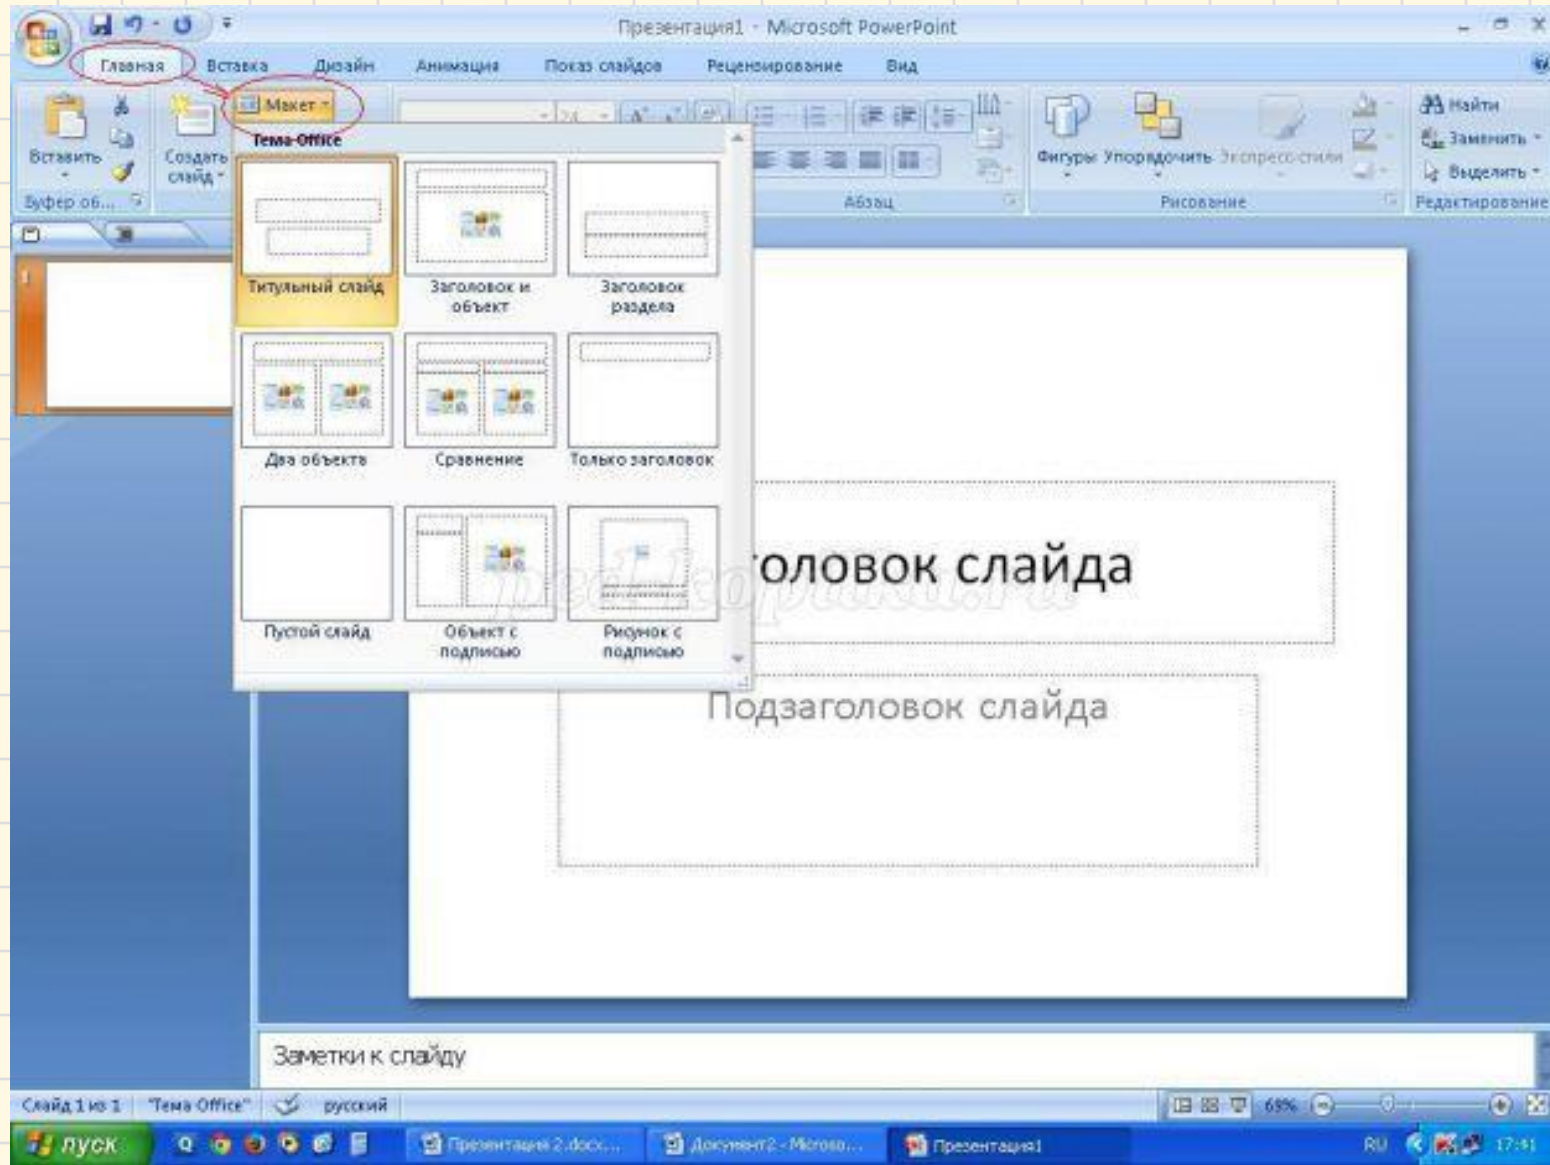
Презентация1 - Microsoft PowerPoint

Главная Вставка Дизайн Анимация Показ слайдов Рецензирование Вид

Вставить Создать слайд Буфер об... Макет

Тема Office

Титульный слайд
Заголовок и объект
Заголовок раздела
Два объекта
Сравнение
Только заголовок
Пустой слайд
Объект с подписью
Рисунок с подписью

Абзац

Фигуры Упорядочить Экспресс-стили Рисование

Найти Заменить Выделить Редактирование

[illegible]оловок слайда

Подзаголовок слайда

Заметки к слайду

Слайд 1 из 1 "Тема Office" русский 69%

пуск Презентация 2.docx... Документ2 - Microso... Презентация1 RU 17:41